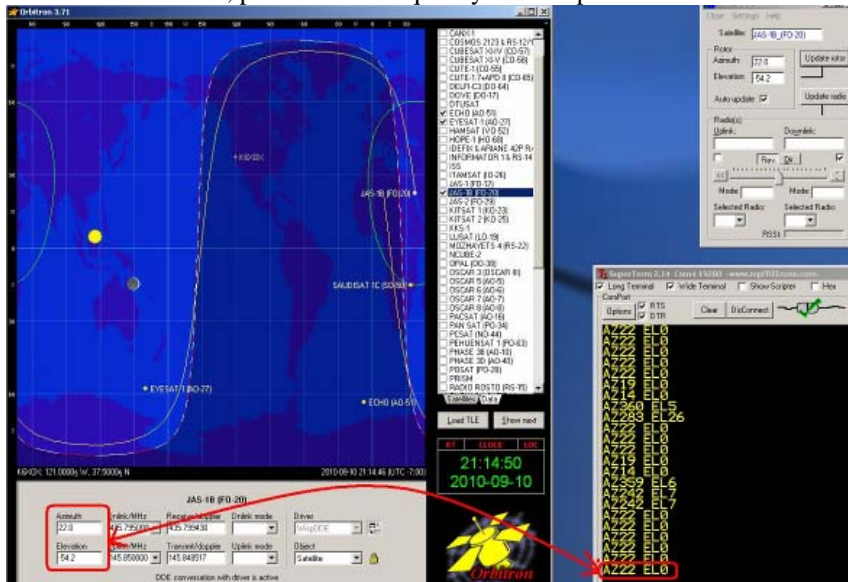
Orbitron 3.71

CANX-1
COSMOS 2123 & RS-12/1
CUBESAT XI-IV (CO-57)
CUBESAT XI-V (CO-58)
CUTE-1 (CO-55)
CUTE-1.7+APD II (CO-65)
DELFI-C3 (DO-64)
DOVE (DO-17)
DTUSAT
ECHO (AO-51)
EYESAT-1 (AO-27)
HAMSAT (VO-52)
HOPE 1 (HO-68)
IDEFIX & ARIANE 42P R-
INFORMATOR 1 & RS-14
ISS
ITAMSAT (IO-26)
JAS-1 (FO-12)
JAS-1B (FO-20)
JAS-2 (FO-29)
KITSAT 1 (KO-23)
KITSAT 2 (KO-25)
KKS-1
LUSAT (LO-19)
MOZHAYETS 4 (RS-22)
NCUBE-2
OPAL (OO-38)
OSCAR 3 (OSCAR III)
OSCAR 5 (AO-5)
OSCAR 6 (AO-6)
OSCAR 7 (AO-7)
OSCAR 8 (AO-8)
PACSAT (AO-16)
PAN SAT (PO-34)
PCSAT (NO-44)
PEHUENSAT 1 (PO-63)
PHASE 3B (AO-10)
PHASE 3D (AO-40)
POSAT (PO-28)
PRISM
RADIO ROSTO (RS-15)

K6KDX
JAS-1B (FO-20)
SAUDISAT 1C (SO-50)
EYESAT-1 (AO-27)
ECHO (AO-51)

Satellites Data
Load TLE
Show next
RT CLOCK LOC
21:14:50
2010-09-10

K6KDX: 121.0000§ W, 37.5000§ N
2010-09-10 21:14:45 (UTC -7:00)

JAS-1B (FO-20)
Azimuth 22.0
Elevation 54.2
Dnlink/MHz 435.795000
Receive/doppler 435.795438
Dnlink mode
Uplink/MHz 145.850000
Transmit/doppler 145.848517
Uplink mode
Driver WispDDE
Object Satellite
DDE conversation with driver is active
Orbitron

Close Settings Help
Satellite JAS-1B (FO-20)
Rotor
Azimuth 22.0
Elevation 54.2
Update rotor
Auto update
Update radio
Radio(s)
Uplink
Downlink
Rev Dir
Mode
Mode
Selected Radio
Selected Radio
RSSI

SuperTerm 2.14 Com1 19200 www.rsp1023.com
Long Terminal Wide Terminal Show Scripter Hex
ComPort
Options RTS DTR
Clear DisConnect
AZ222 EL0
AZ222 EL0
AZ222 EL0
AZ222 EL0
AZ219 EL0
AZ214 EL0
AZ360 EL5
AZ283 EL26
AZ222 EL0
AZ222 EL0
AZ222 EL0
AZ219 EL0
AZ214 EL0
AZ359 EL6
AZ242 EL7
AZ242 EL7
AZ222 EL0
AZ222 EL0
AZ222 EL0
AZ222 EL0
AZ222 EL0